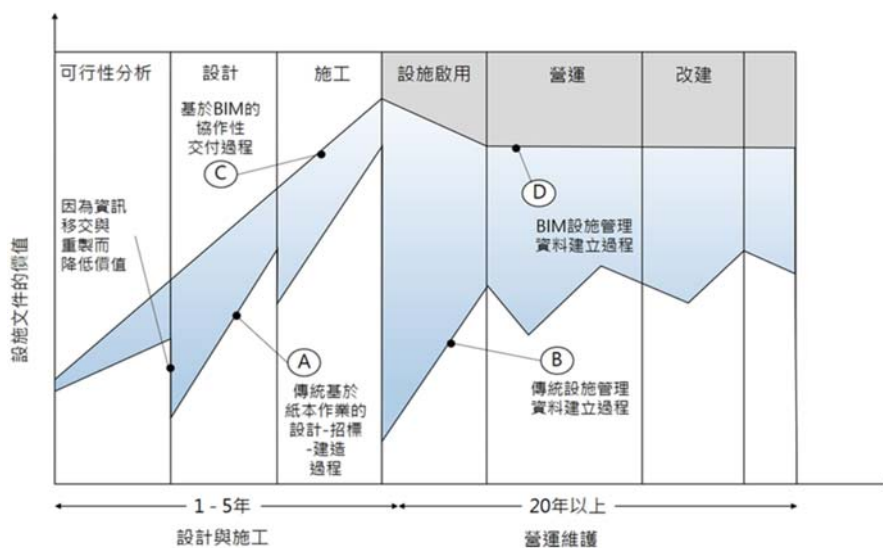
可行性分析

設計

施工

設施啟用

營運

改建

基於BIM的協作性交付過程

C

因為資訊移交與重製而降低價值

設施文件的價值

D

BIM設施管理資料建立過程

A

傳統基於紙本作業的設計-招標-建造過程

B

傳統設施管理資料建立過程

1 - 5年

設計與施工

20年以上

營運維護